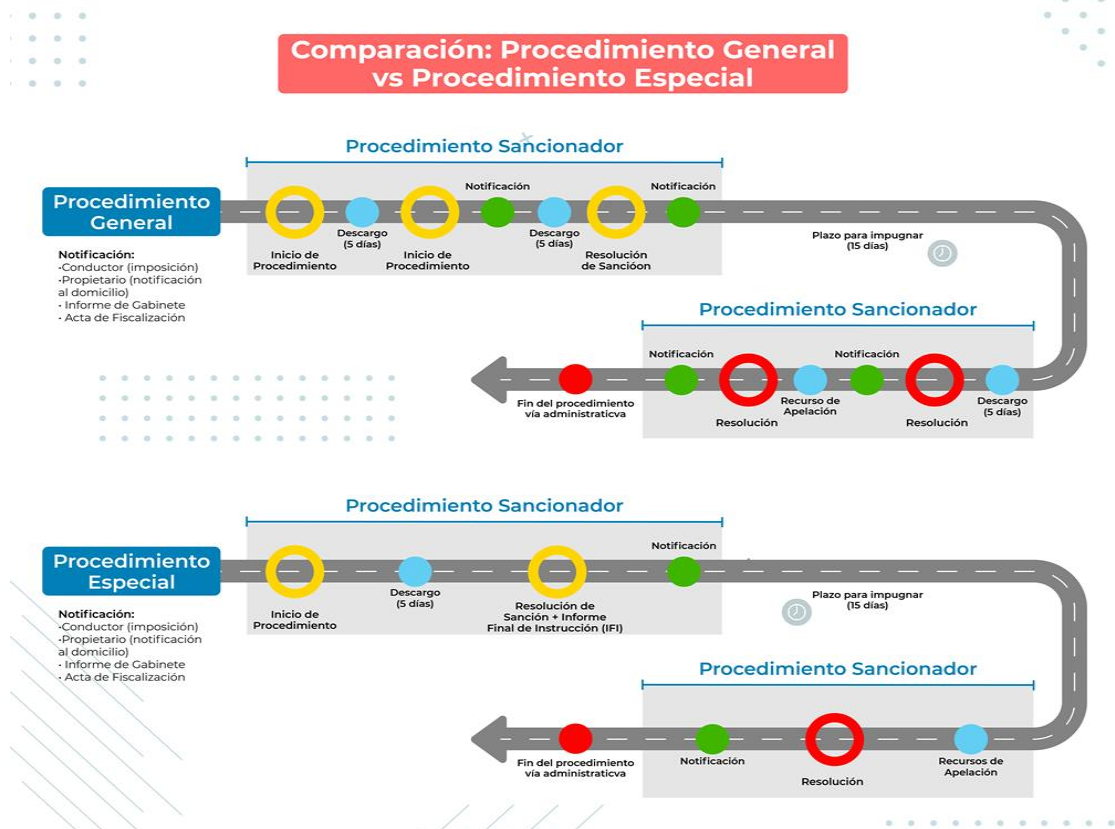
Comparación: Procedimiento General vs Procedimiento Especial

Procedimiento Sancionador

Procedimiento General

Notificación:
·Conductor (imposición)
·Propietario (notificación al domicilio)
· Informe de Gabinete
· Acta de Fiscalización

Inicio de Procedimiento
Descargo (5 días)
Inicio de Procedimiento
Notificación
Descargo (5 días)
Resolución de Sanciòon
Notificación
Plazo para impugnar (15 días)

Procedimiento Sancionador

Notificación
Notificación
Fin del procedimiento vía administraticva
Resolución
Recurso de Apelación
Resolución
Descargo (5 días)

Procedimiento Sancionador

Procedimiento Especial

Notificación:
·Conductor (imposición)
·Propietario (notificación al domicilio)
· Informe de Gabinete
· Acta de Fiscalización

Inicio de Procedimiento
Descargo (5 días)
Resolución de Sanción + Informe Final de Instrucción (IFI)
Notificación
Plazo para impugnar (15 días)

Procedimiento Sancionador

Fin del procedimiento vía administraticva
Notificación
Resolución
Recursos de Apelación